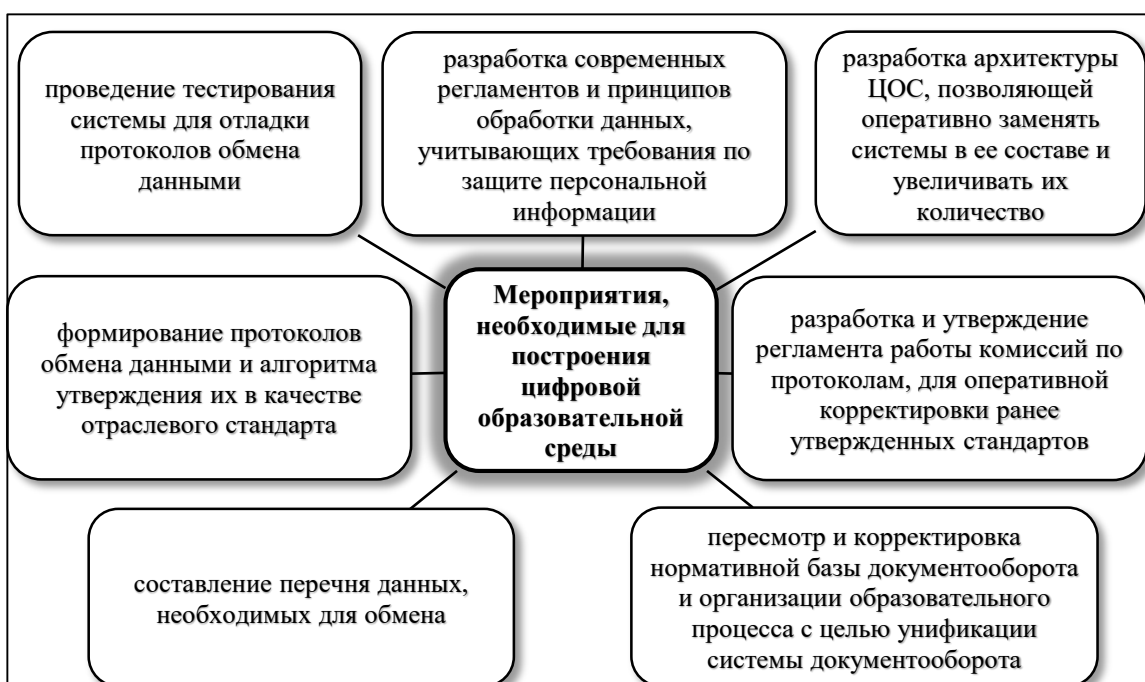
проведение тестирования системы для отладки протоколов обмена данными

разработка современных регламентов и принципов обработки данных, учитывающих требования по защите персональной информации

разработка архитектуры ЦОС, позволяющей оперативно заменять системы в ее составе и увеличивать их количество

формирование протоколов обмена данными и алгоритма утверждения их в качестве отраслевого стандарта

Мероприятия, необходимые для построения цифровой образовательной среды

разработка и утверждение регламента работы комиссий по протоколам, для оперативной корректировки ранее утвержденных стандартов

составление перечня данных, необходимых для обмена

пересмотр и корректировка нормативной базы документооборота и организации образовательного процесса с целью унификации системы документооборота